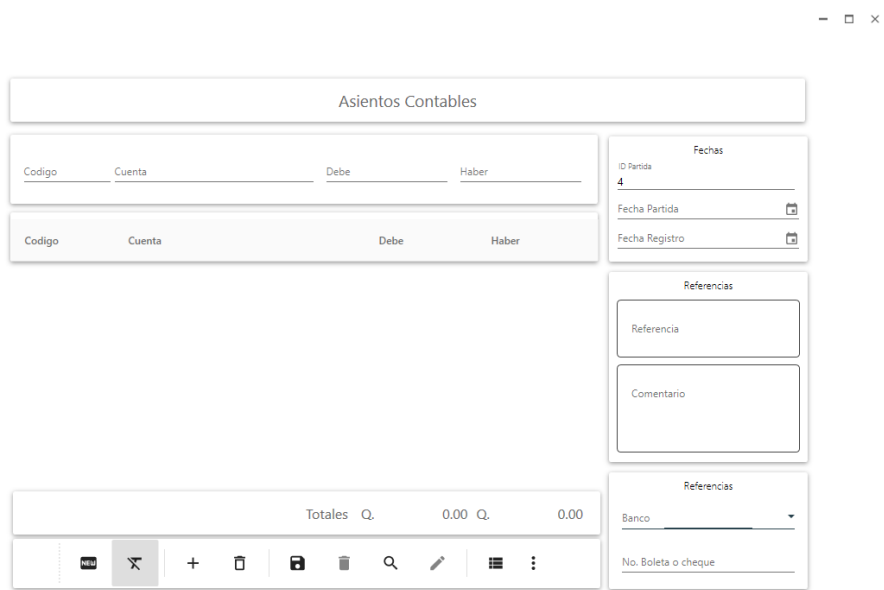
Asientos Contables

Codigo Cuenta Debe Haber

| Codigo | Cuenta | Debe | Haber |
|---|---|---|---|

Totales Q. 0.00 Q. 0.00

NEW

Fechas

ID Partida
4

Fecha Partida

Fecha Registro

Referencias

Referencia

Comentario

Referencias

Banco

No. Boleta o cheque